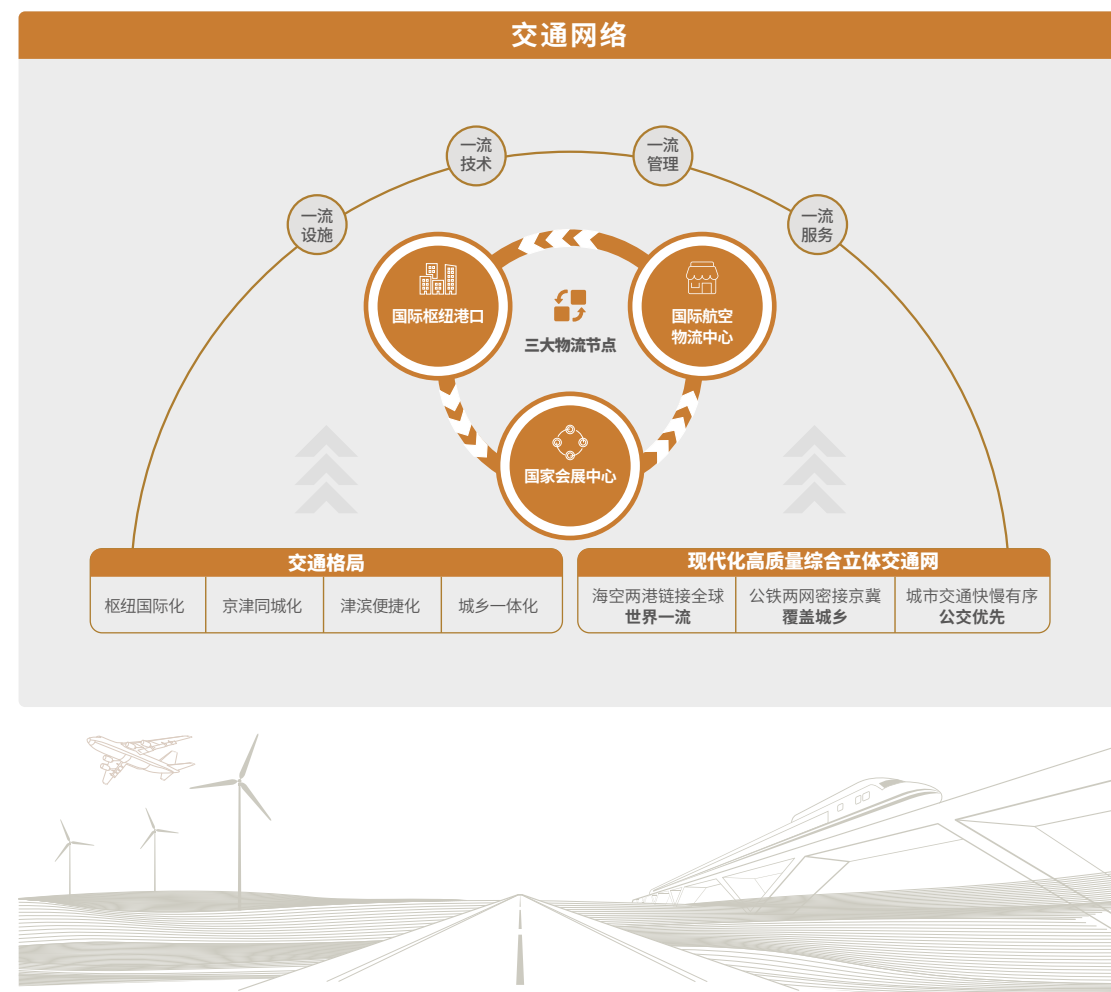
交通网络

一流设施

一流技术

一流管理

一流服务

国际枢纽港口

三大物流节点

国际航空物流中心

国家会展中心

交通格局

| 枢纽国际化 | 京津同城化 | 津滨便捷化 | 城乡一体化 |
|---|---|---|---|

现代化高质量综合立体交通网

| 海空两港链接全球 世界一流 | 公铁两网密接京冀 覆盖城乡 | 城市交通快慢有序 公交优先 |
|---|---|---|